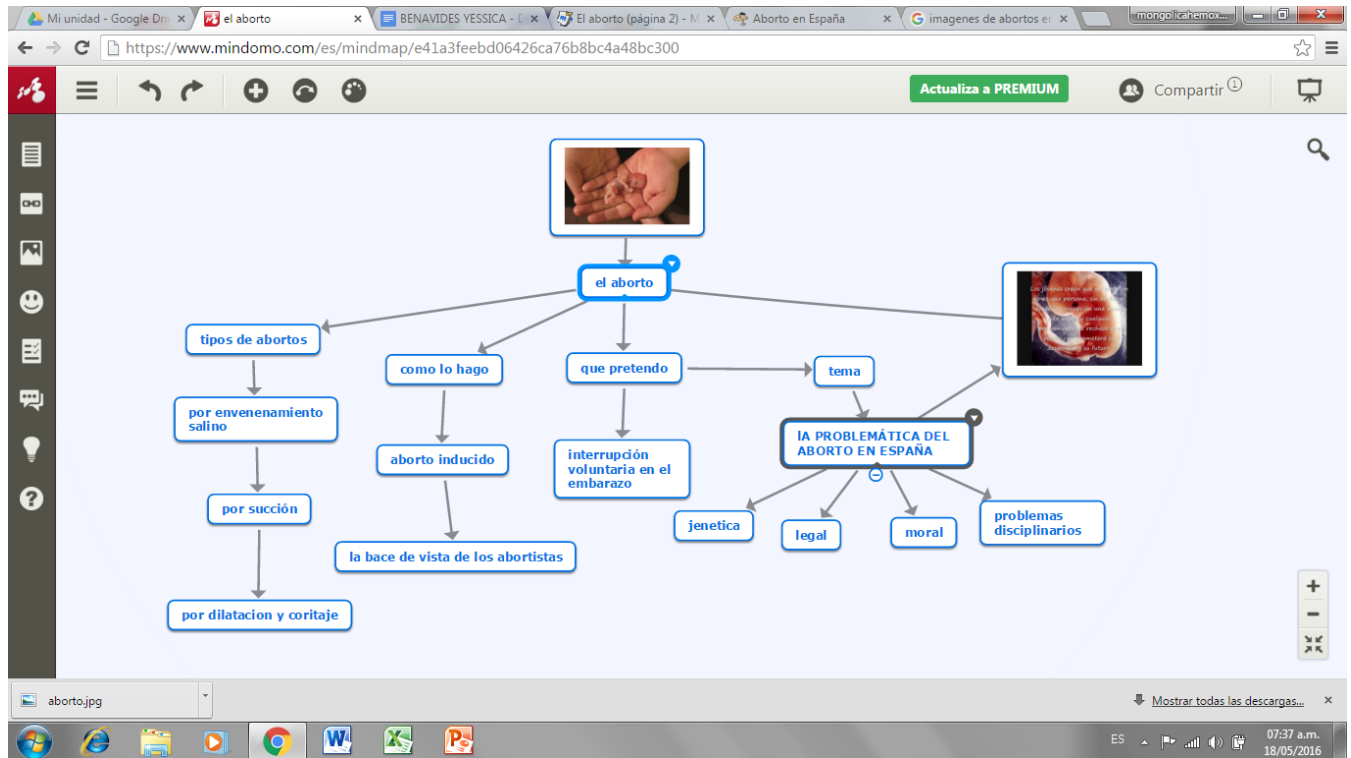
Mi unidad - Google Dri ×
el aborto ×
BENAVIDES YESSICA - D ×
El aborto (página 2) - M ×
Aborto en España ×
imagenes de abortos e ×
mongolicahemox...

https://www.mindomo.com/es/mindmap/e41a3feebd06426ca76b8bc4a48bc300

Actualiza a PREMIUM
Compartir ①

el aborto

tipos de abortos
por envenenamiento salino
por succión
por dilatacion y coritaje

como lo hago
aborto inducido
la bace de vista de los abortistas

que pretendo
interrupción voluntaria en el embarazo

tema
lA PROBLEMÁTICA DEL ABORTO EN ESPAÑA
jenetica
legal
moral
problemas disciplinarios

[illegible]

aborto.jpg
Mostrar todas las descargas...

ES
07:37 a.m.
18/05/2016